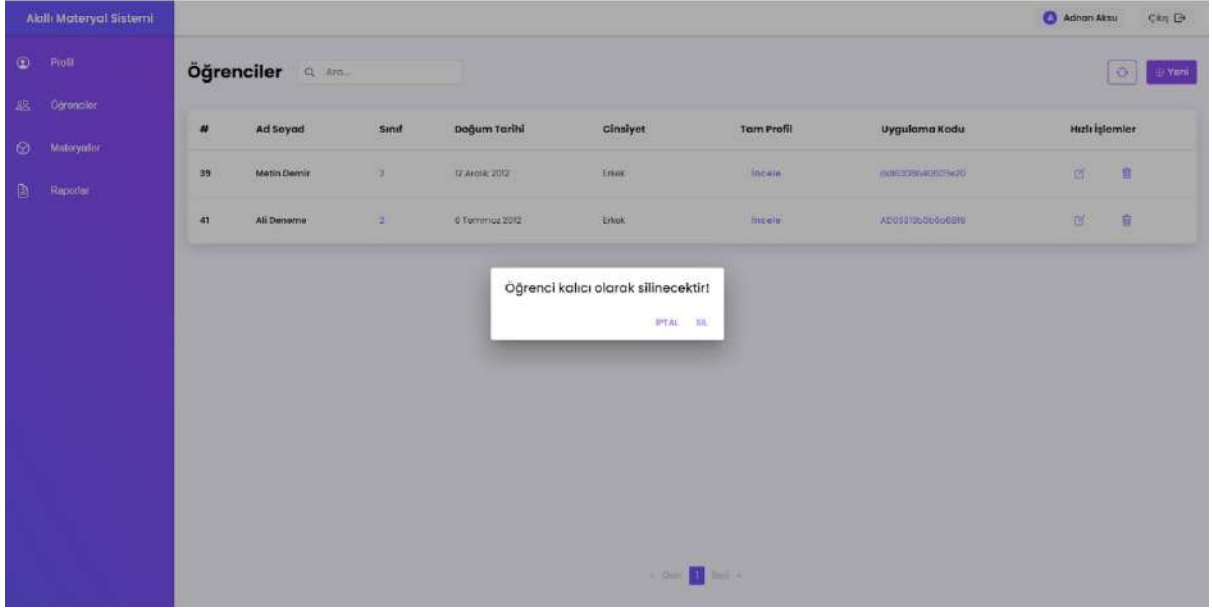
Akıllı Materyal Sistemi

Adnan Aksu Çıkış

Profil
Öğrenciler
Materyaller
Raporlar

Öğrenciler
Ara...

Yeni

| # | Ad Soyad | Sınıf | Doğum Tarihi | Cinsiyet | Tam Profil | Uygulama Kodu | Hızlı İşlemler |
|---|---|---|---|---|---|---|---|
| 39 | Metin Demir | 3 | 12 Aralık 2012 | Erkek | İncele | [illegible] | |
| 41 | Ali Deneme | 2 | 6 Temmuz 2012 | Erkek | İncele | AD05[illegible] | |

Öğrenci kalıcı olarak silinecektir!

İPTAL SİL

« Önce 1 Sonra »